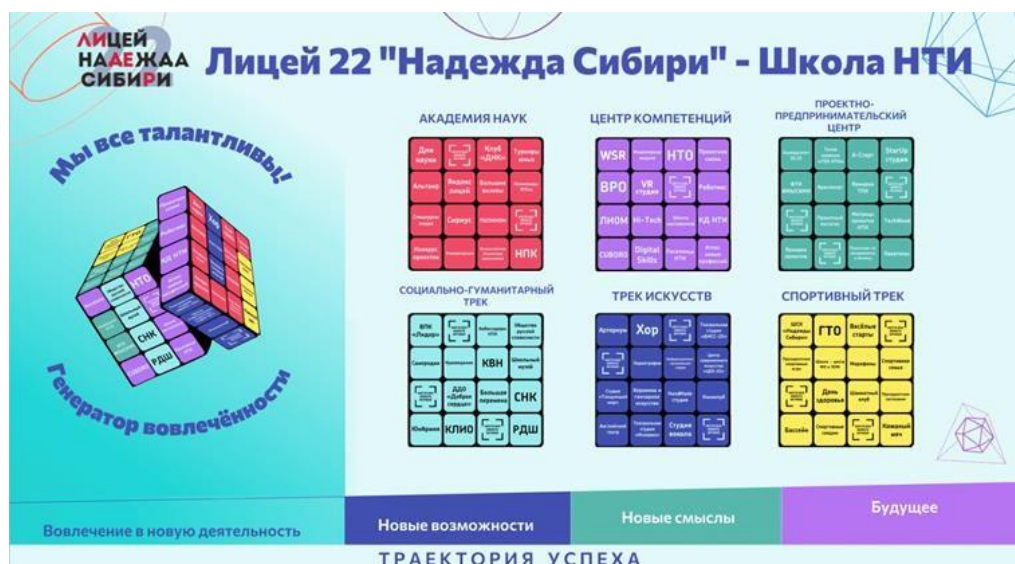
ЛИЦЕЙ НАДЕЖДА СИБИРИ

Лицей 22 "Надежда Сибири" - Школа НТИ

Мы все талантливы!

Генератор вовлечённости

НТО
СНК
РДШ

АКАДЕМИЯ НАУК

| День науки | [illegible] | Клуб «ДНК» | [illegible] |
|---|---|---|---|
| Альтаир | Яндекс лицей | Большие вызовы | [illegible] |
| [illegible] | Сириус | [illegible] | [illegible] |
| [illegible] | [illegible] | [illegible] | НПК |

ЦЕНТР КОМПЕТЕНЦИЙ

| WSR | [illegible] | НТО | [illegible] |
|---|---|---|---|
| ВРО | VR студия | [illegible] | Робототехника |
| ЛИОМ | Hi-Tech | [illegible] | КД НТИ |
| CUBORO | Digital Skills | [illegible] | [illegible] |

ПРОЕКТНО-ПРЕДПРИНИМАТЕЛЬСКИЙ ЦЕНТР

| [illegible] | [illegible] | A-Старт | StartUp студия |
|---|---|---|---|
| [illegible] | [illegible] | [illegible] | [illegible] |
| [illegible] | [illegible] | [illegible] | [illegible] |
| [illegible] | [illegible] | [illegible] | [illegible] |

СОЦИАЛЬНО-ГУМАНИТАРНЫЙ ТРЕК

| ВПК «Лидер» | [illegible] | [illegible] | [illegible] |
|---|---|---|---|
| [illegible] | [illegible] | КВН | Школьный музей |
| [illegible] | ДДО «Доброе сердце» | Большая перемена | СНК |
| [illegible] | КЛИО | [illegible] | РДШ |

ТРЕК ИСКУССТВ

| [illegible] | Хор | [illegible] | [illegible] |
|---|---|---|---|
| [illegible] | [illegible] | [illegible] | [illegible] |
| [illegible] | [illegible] | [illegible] | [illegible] |
| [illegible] | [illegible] | Студия вокала | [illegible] |

СПОРТИВНЫЙ ТРЕК

| ШСК «Надежда Сибири» | ГТО | Весёлые старты | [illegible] |
|---|---|---|---|
| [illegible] | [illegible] | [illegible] | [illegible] |
| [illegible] | День здоровья | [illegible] | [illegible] |
| Бассейн | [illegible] | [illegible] | Кожаный мяч |

Вовлечение в новую деятельность

Новые возможности

Новые смыслы

Будущее

ТРАЕКТОРИЯ УСПЕХА